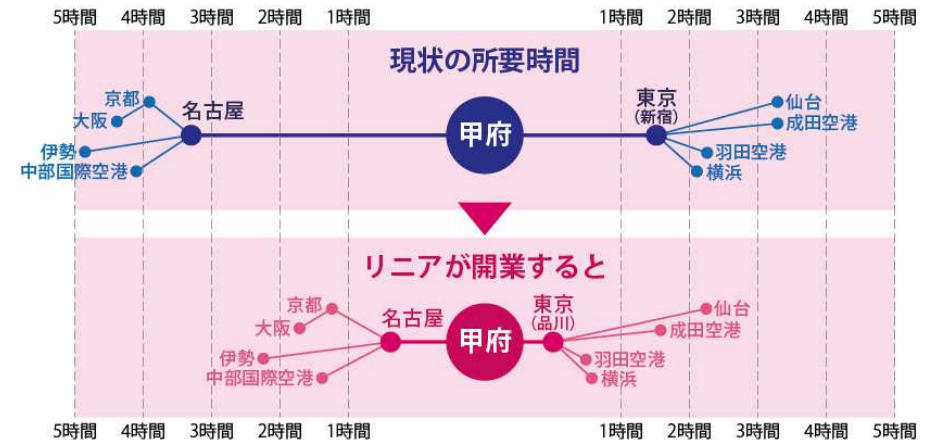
5時間 4時間 3時間 2時間 1時間 1時間 2時間 3時間 4時間 5時間

現状の所要時間

京都
大阪
伊勢
中部国際空港
名古屋
甲府
東京
(新宿)
仙台
成田空港
羽田空港
横浜

リニアが開業すると

京都
大阪
伊勢
中部国際空港
名古屋
甲府
東京
(品川)
仙台
成田空港
羽田空港
横浜

5時間 4時間 3時間 2時間 1時間 1時間 2時間 3時間 4時間 5時間